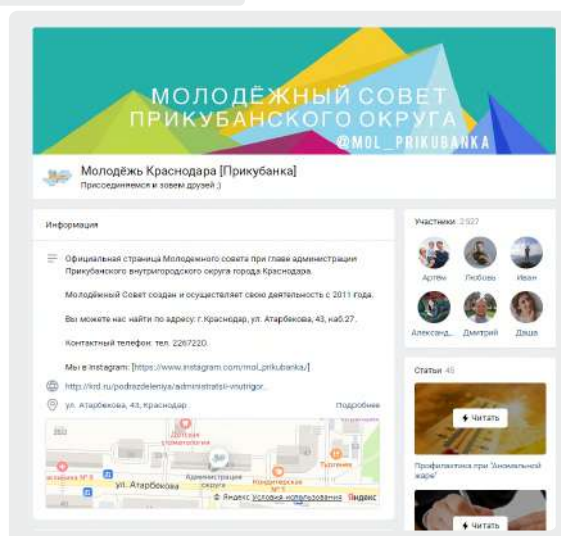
МОЛОДЁЖНЫЙ СОВЕТ
ПРИКУБАНСКОГО ОКРУГА
@MOL_PRIKUBANKA

Молодёжь Краснодара [Прикубанка]
Присоединяйтесь и зовем друзей ;)

Информация

Официальная страница Молодежного совета при главе администрации Прикубанского внутригородского округа города Краснодара.

Молодёжный Совет создан и осуществляет свою деятельность с 2011 года.

Вы можете нас найти по адресу: г.Краснодар, ул. Атарбекова, 43, каб.27.

Контактный телефон: тел. 2267220.

Мы в Instagram: [https://www.instagram.com/mol_prikubanka/]

http://krd.ru/podrazdeleniya/administratsii-vnutrigor...

ул. Атарбекова, 43, Краснодар

Подробнее

ул. Атарбекова
Администрация округа
Кондитерская
© Яндекс Условия использования Яндекс

Участники 2927

Артём
Любовь
Иван
Александ...
Дмитрий
Даша

Статьи 45

Читать

Профилактика при "Аномальной жаре"

Читать